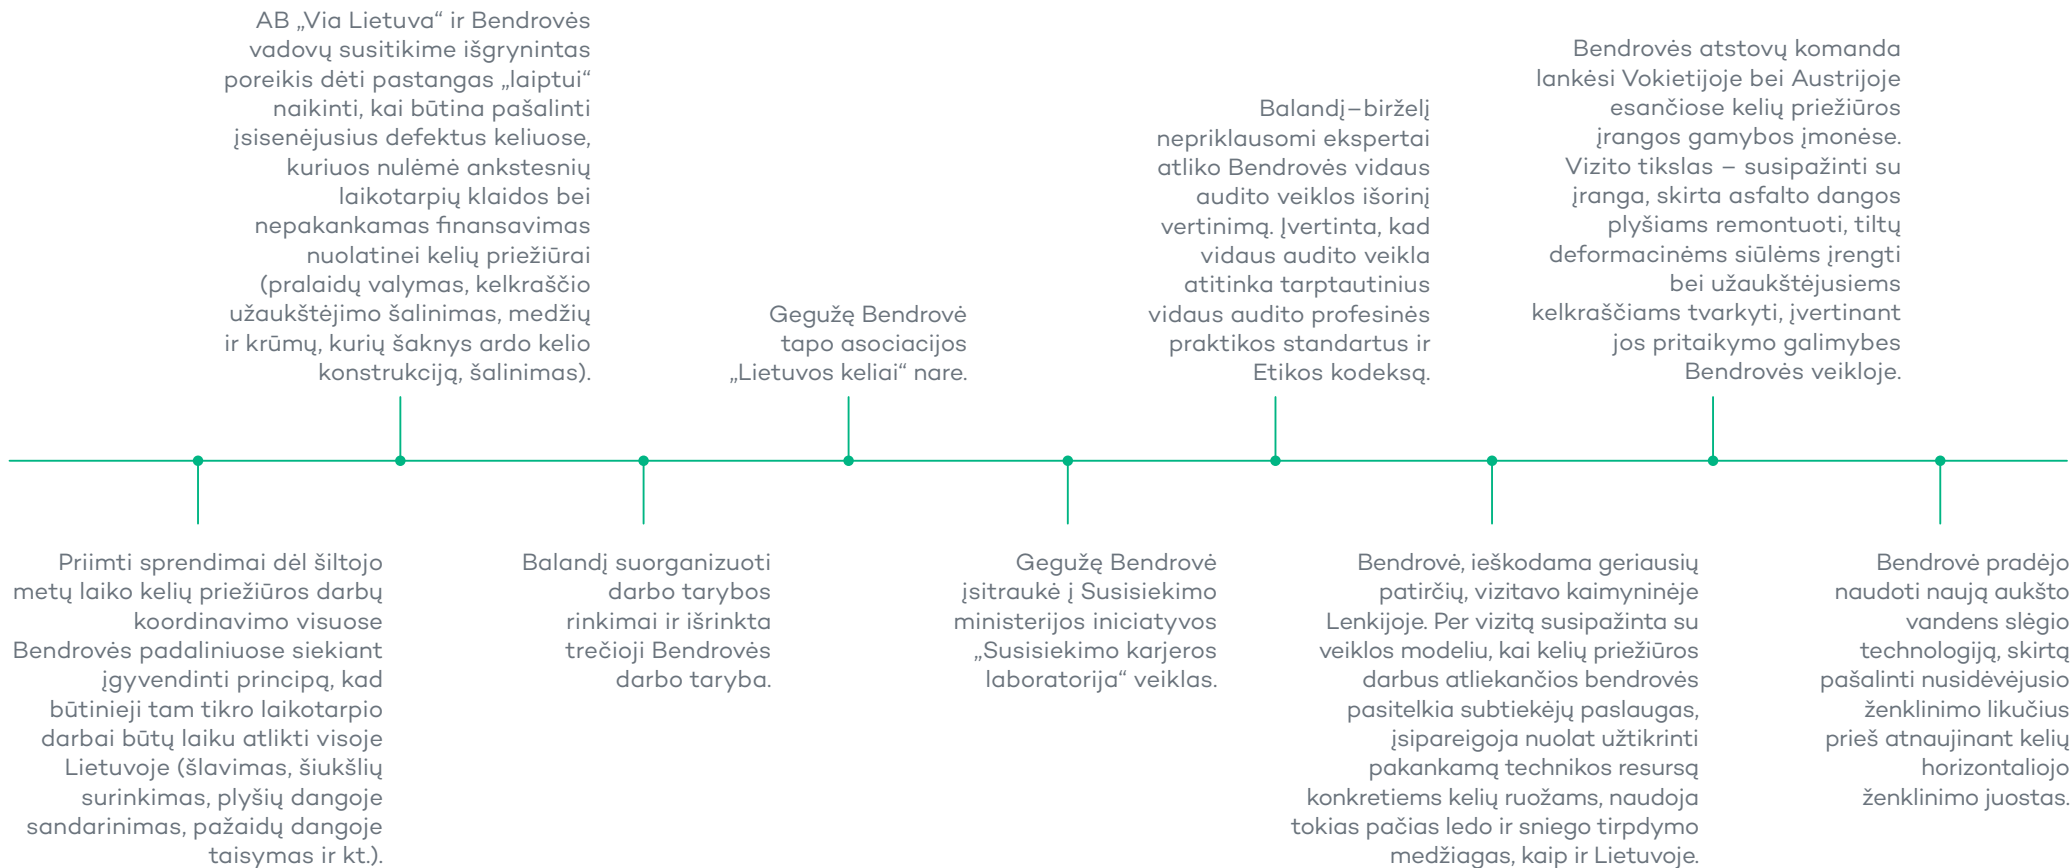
AB „Via Lietuva“ ir Bendrovės vadovų susitikime išgrynintas poreikis dėti pastangas „laiptui“ naikinti, kai būtina pašalinti įsisenėjusius defektus keliuose, kuriuos nulėmė ankstesnių laikotarpių klaidos bei nepakankamas finansavimas nuolatinei kelių priežiūrai (pralaidų valymas, kelkraščio užaukštėjimo šalinimas, medžių ir krūmų, kurių šaknys ardo kelio konstrukciją, šalinimas).

Gegužę Bendrovė tapo asociacijos „Lietuvos keliai“ nare.

Balandį–birželį nepriklausomi ekspertai atliko Bendrovės vidaus audito veiklos išorinį vertinimą. Įvertinta, kad vidaus audito veikla atitinka tarptautinius vidaus audito profesinės praktikos standartus ir Etikos kodeksą.

Bendrovės atstovų komanda lankėsi Vokietijoje bei Austrijoje esančiose kelių priežiūros įrangos gamybos įmonėse. Vizito tikslas – susipažinti su įranga, skirta asfalto dangos plyšiams remontuoti, tiltų deformacinėms siūlėms įrengti bei užaukštėjusiems kelkraščiams tvarkyti, įvertinant jos pritaikymo galimybes Bendrovės veikloje.

Priimti sprendimai dėl šiltojo metų laiko kelių priežiūros darbų koordinavimo visuose Bendrovės padaliniuose siekiant įgyvendinti principą, kad būtinieji tam tikro laikotarpio darbai būtų laiku atlikti visoje Lietuvoje (šlavimas, šiukšlių surinkimas, plyšių dangoje sandarinimas, pažaidų dangoje taisymas ir kt.).

Balandį suorganizuoti darbo tarybos rinkimai ir išrinkta trečioji Bendrovės darbo taryba.

Gegužę Bendrovė įsitraukė į Susisiekimo ministerijos iniciatyvos „Susisiekimo karjeros laboratorija“ veiklas.

Bendrovė, ieškodama geriausių patirčių, vizitavo kaimyninėje Lenkijoje. Per vizitą susipažinta su veiklos modeliu, kai kelių priežiūros darbus atliekančios bendrovės pasitelkia subtiekėjų paslaugas, įsipareigoja nuolat užtikrinti pakankamą technikos resursą konkretiems kelių ruožams, naudoja tokias pačias ledo ir sniego tirpdymo medžiagas, kaip ir Lietuvoje.

Bendrovė pradėjo naudoti naują aukšto vandens slėgio technologiją, skirtą pašalinti nusidėvėjusio ženklinimo likučius prieš atnaujinant kelių horizontaliojo ženklinimo juostas.